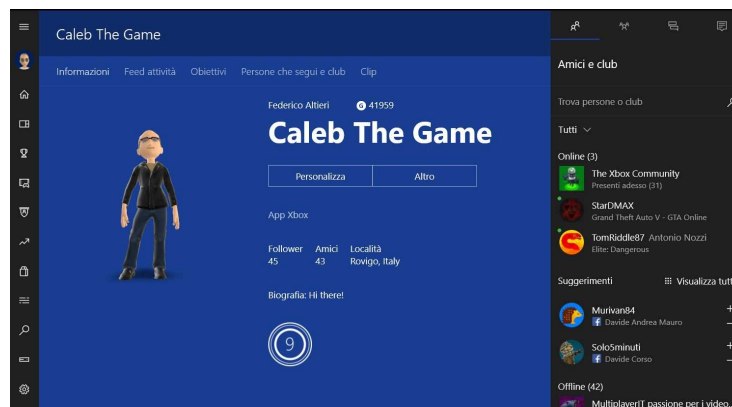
Caleb The Game

Informazioni Feed attività Obiettivi Persone che segui e club Clip

Federico Altieri 41959

Caleb The Game

Personalizza Altro

App Xbox

| Follower | Amici | Località |
|---|---|---|
| 45 | 43 | Rovigo, Italy |

Biografia: Hi there!

9

Amici e club

Trova persone o club

Tutti

Online (3)

The Xbox Community
Presenti adesso (31)

StarDMAX
Grand Theft Auto V - GTA Online

TomRiddle87 Antonio Nozzi
Elite: Dangerous

Suggerimenti Visualizza tutt

Murivan84
Davide Andrea Mauro

Solo5minuti
Davide Corso

Offline (42)

MultiplayerIT passione per i video